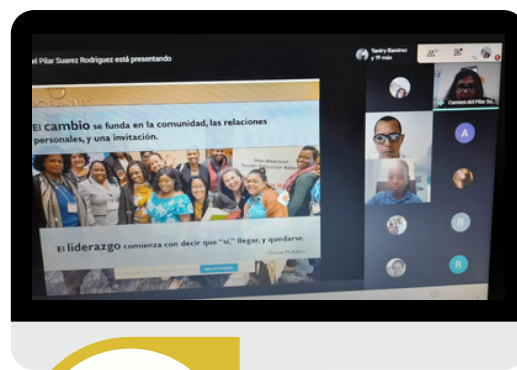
el Pilar Suarez Rodriguez está presentando

Yardry Ramírez y 17 más

El cambio se funda en la comunidad, las relaciones personales, y una invitación.

Inter-American Teacher Education Network

El liderazgo comienza con decir que "sí", llegar, y quedarse.

— Carmen Pt Suárez

A

R

R

Carmen del Pilar Su...